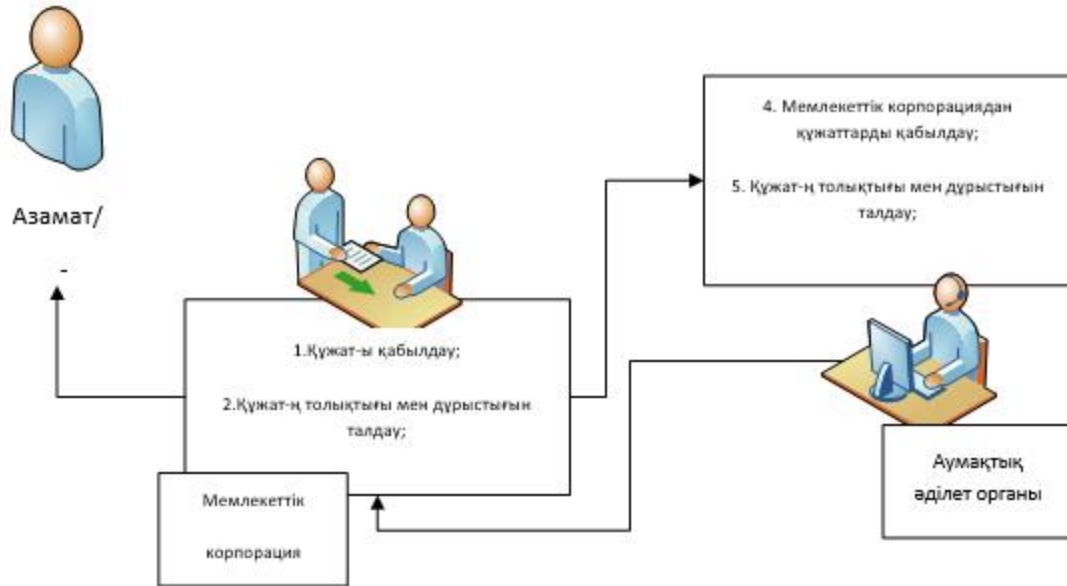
Азамат/

-

4. Мемлекеттік корпорациядан құжаттарды қабылдау;

5. Құжат-ң толықтығы мен дұрыстығын талдау;

1.Құжат-ы қабылдау;

2.Құжат-ң толықтығы мен дұрыстығын талдау;

Аумақтық әділет органы

Мемлекеттік

корпорация